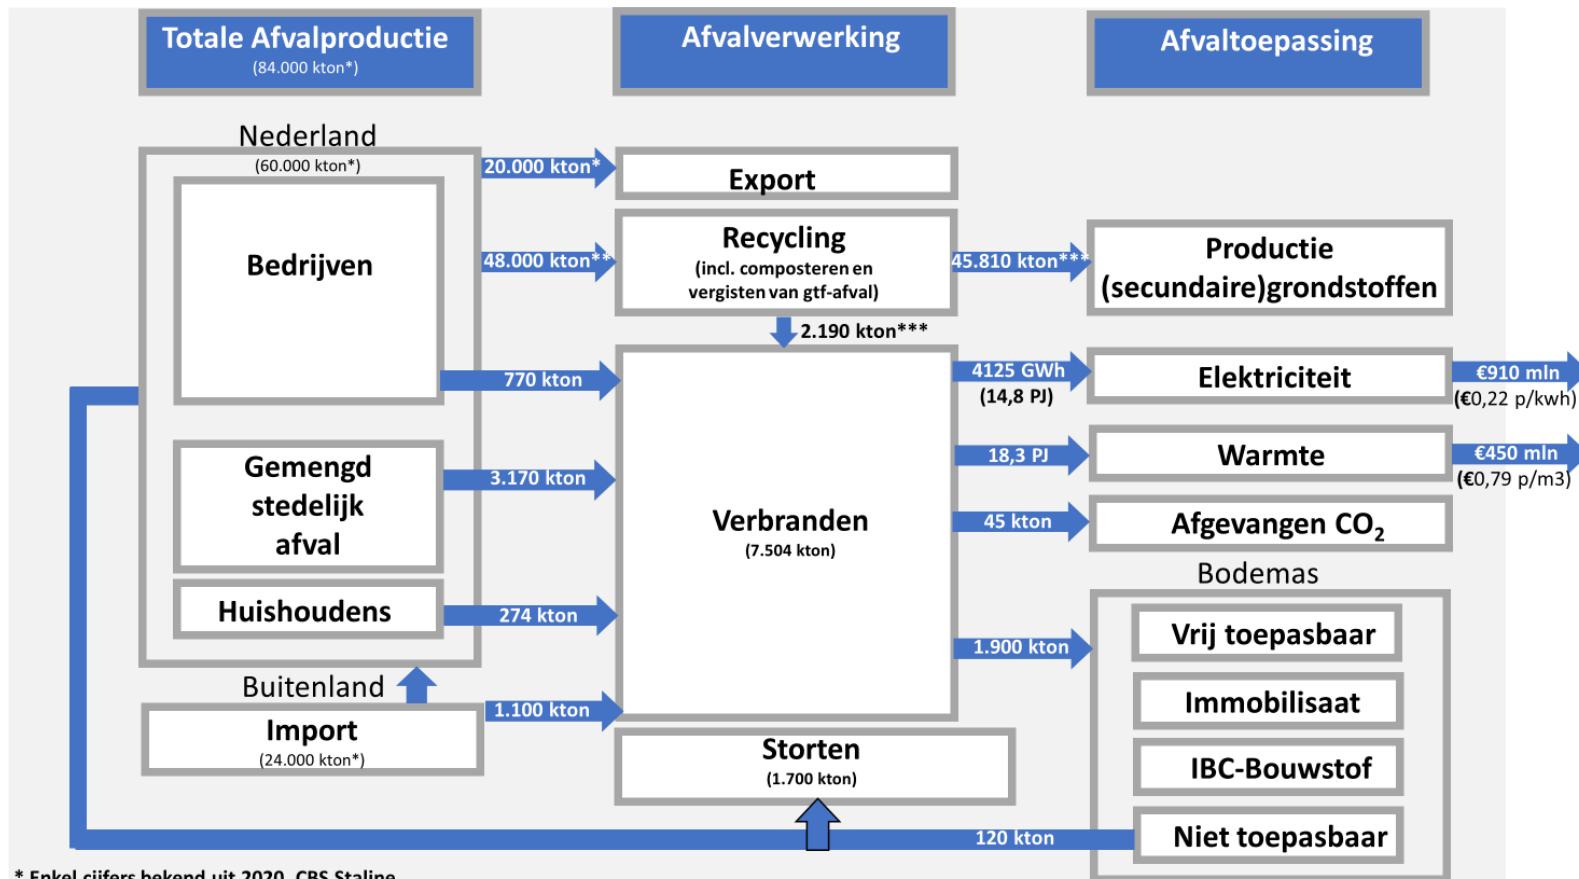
Totale Afvalproductie
(84.000 kton*)

Afvalverwerking

Afvaltoepassing

Nederland
(60.000 kton*)

Bedrijven

Gemengd stedelijk afval

Huishoudens

Buitenland

Import
(24.000 kton*)

20.000 kton*

48.000 kton**

770 kton

3.170 kton

274 kton

1.100 kton

Export

Recycling
(incl. composteren en vergisten van gtf-afval)

2.190 kton***

Verbranden
(7.504 kton)

Storten
(1.700 kton)

45.810 kton***

4125 GWh
(14,8 PJ)

18,3 PJ

45 kton

1.900 kton

120 kton

Productie (secundaire)grondstoffen

Elektriciteit

Warmte

Afgevangen $CO_2$

Bodemas

Vrij toepasbaar

Immobilisaat

IBC-Bouwstof

Niet toepasbaar

€910 mln
(€0,22 p/kwh)

€450 mln
(€0,79 p/m3)

* Enkel cijfers bekend uit 2020, CBS Statline